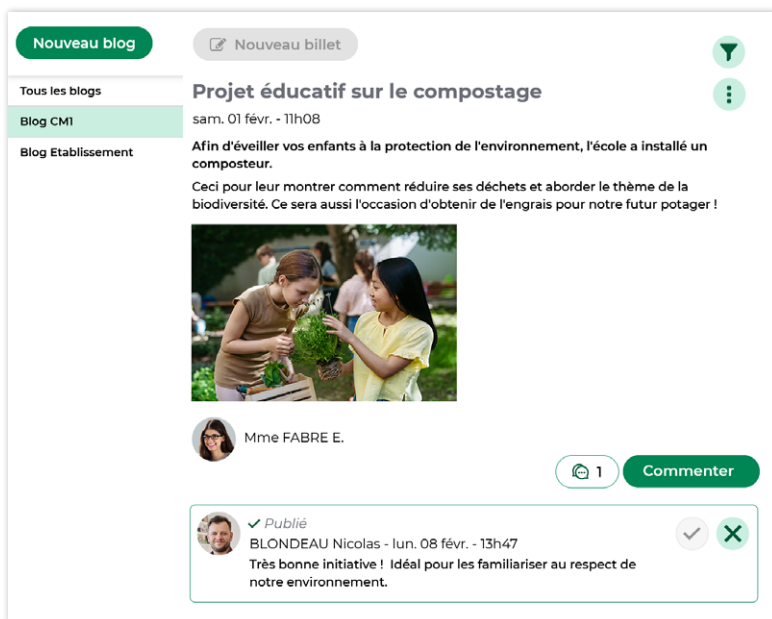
Nouveau blog

Tous les blogs

Blog CM1

Blog Etablissement

Nouveau billet

Projet éducatif sur le compostage

sam. 01 févr. - 11h08

Afin d'éveiller vos enfants à la protection de l'environnement, l'école a installé un composteur.

Ceci pour leur montrer comment réduire ses déchets et aborder le thème de la biodiversité. Ce sera aussi l'occasion d'obtenir de l'engrais pour notre futur potager !

Mme FABRE E.

1

Commenter

✓ Publié

BLONDEAU Nicolas - lun. 08 févr. - 13h47

Très bonne initiative ! Idéal pour les familiariser au respect de notre environnement.